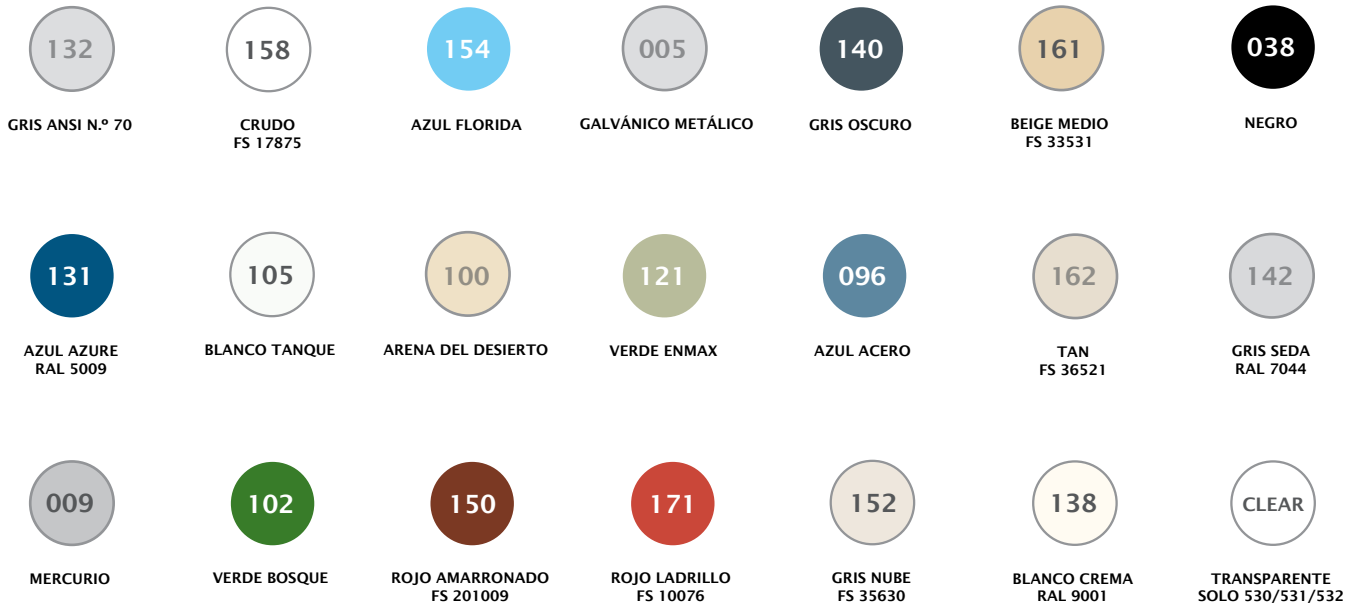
132
GRIS ANSI N.º 70

158
CRUDO
FS 17875

154
AZUL FLORIDA

005
GALVÁNICO METÁLICO

140
GRIS OSCURO

161
BEIGE MEDIO
FS 33531

038
NEGRO

131
AZUL AZURE
RAL 5009

105
BLANCO TANQUE

100
ARENA DEL DESIERTO

121
VERDE ENMAX

096
AZUL ACERO

162
TAN
FS 36521

142
GRIS SEDA
RAL 7044

009
MERCURIO

102
VERDE BOSQUE

150
ROJO AMARRONADO
FS 201009

171
ROJO LADRILLO
FS 10076

152
GRIS NUBE
FS 35630

138
BLANCO CREMA
RAL 9001

CLEAR
TRANSPARENTE
SOLO 530/531/532